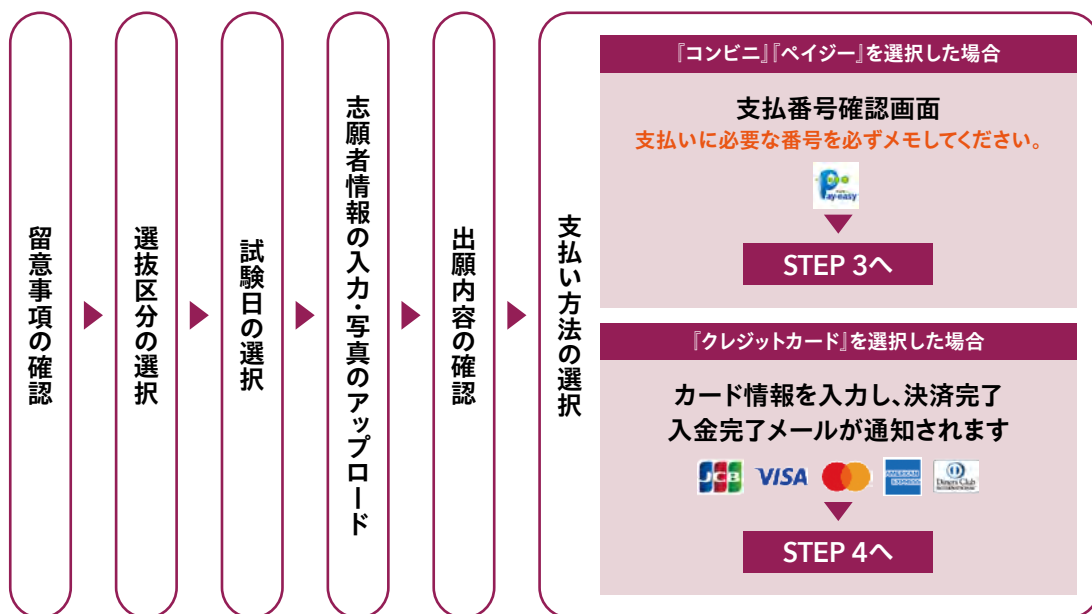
留意事項の確認

選抜区分の選択

試験日の選択

志願者情報の入力・写真のアップロード

出願内容の確認

支払い方法の選択

『コンビニ』『ペイジー』を選択した場合

支払番号確認画面

支払いに必要な番号を必ずメモしてください。

Pay-easy

STEP 3へ

『クレジットカード』を選択した場合

カード情報を入力し、決済完了
入金完了メールが通知されます

JCB VISA AMERICAN EXPRESS Diners Club

STEP 4へ